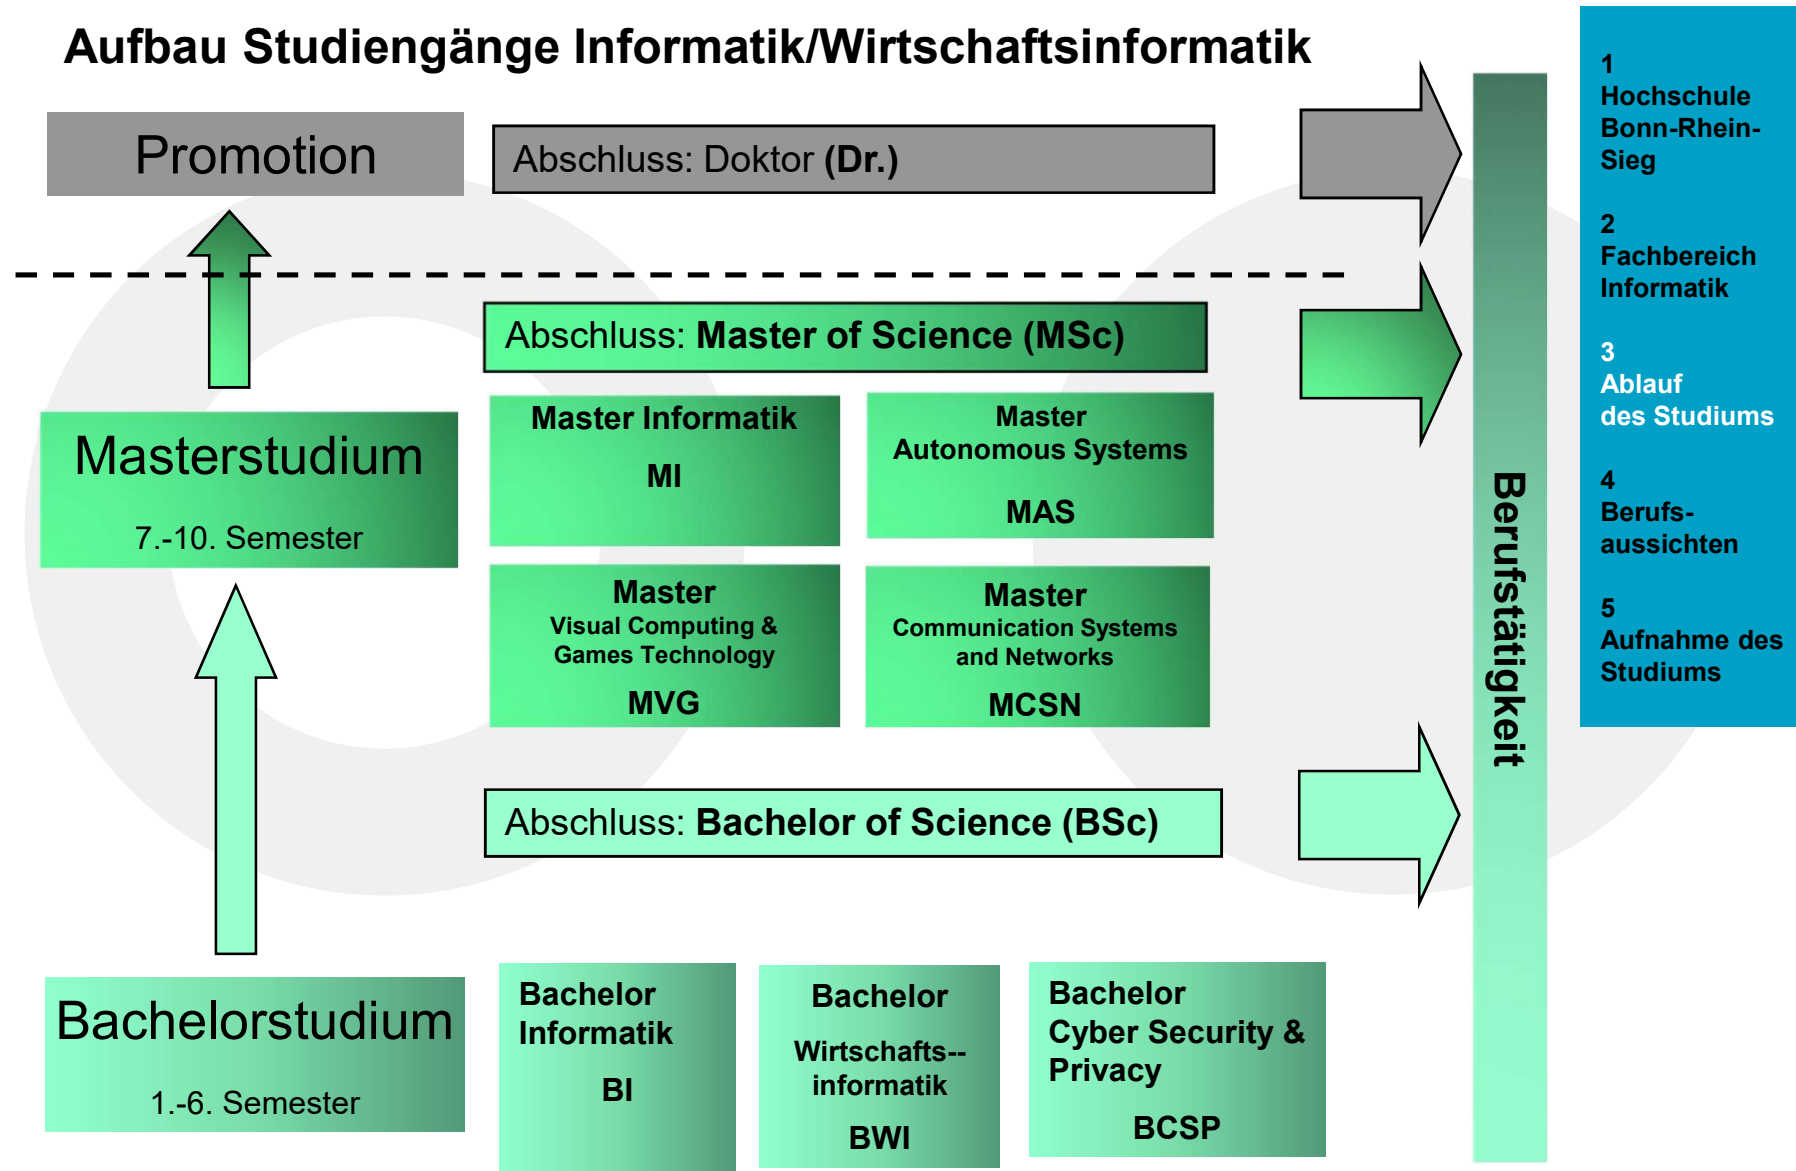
Aufbau Studiengänge Informatik/Wirtschaftsinformatik

Promotion

Abschluss: Doktor **(Dr.)**

Abschluss: **Master of Science (MSc)**

Masterstudium

7.-10. Semester

Master Informatik

MI

Master
Autonomous Systems

MAS

Master
Visual Computing & Games Technology

MVG

Master
Communication Systems and Networks

MCSN

Abschluss: **Bachelor of Science (BSc)**

Bachelorstudium

1.-6. Semester

Bachelor
Informatik

BI

Bachelor

Wirtschafts--
informatik

BWI

Bachelor
Cyber Security & Privacy

BCSP

Berufstätigkeit

1
Hochschule Bonn-Rhein-Sieg

2
Fachbereich Informatik

3
Ablauf des Studiums

4
Berufsaussichten

5
Aufnahme des Studiums